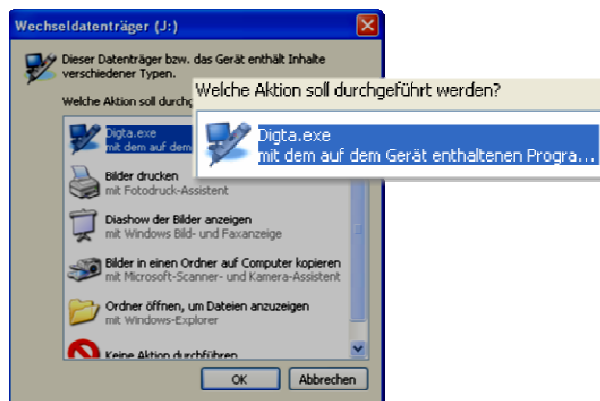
Wechseldatenträger (J:)

Dieser Datenträger bzw. das Gerät enthält Inhalte verschiedener Typen.

Welche Aktion soll durchg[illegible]

Digta.exe
mit dem auf dem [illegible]

Bilder drucken
mit Fotodruck-Assistent

Diashow der Bilder anzeigen
mit Windows Bild- und Faxanzeige

Bilder in einen Ordner auf Computer kopieren
mit Microsoft-Scanner- und Kamera-Assistent

Ordner öffnen, um Dateien anzuzeigen
mit Windows-Explorer

Keine Aktion durchführen

OK
Abbrechen

Welche Aktion soll durchgeführt werden?

Digta.exe
mit dem auf dem Gerät enthaltenen Progra...